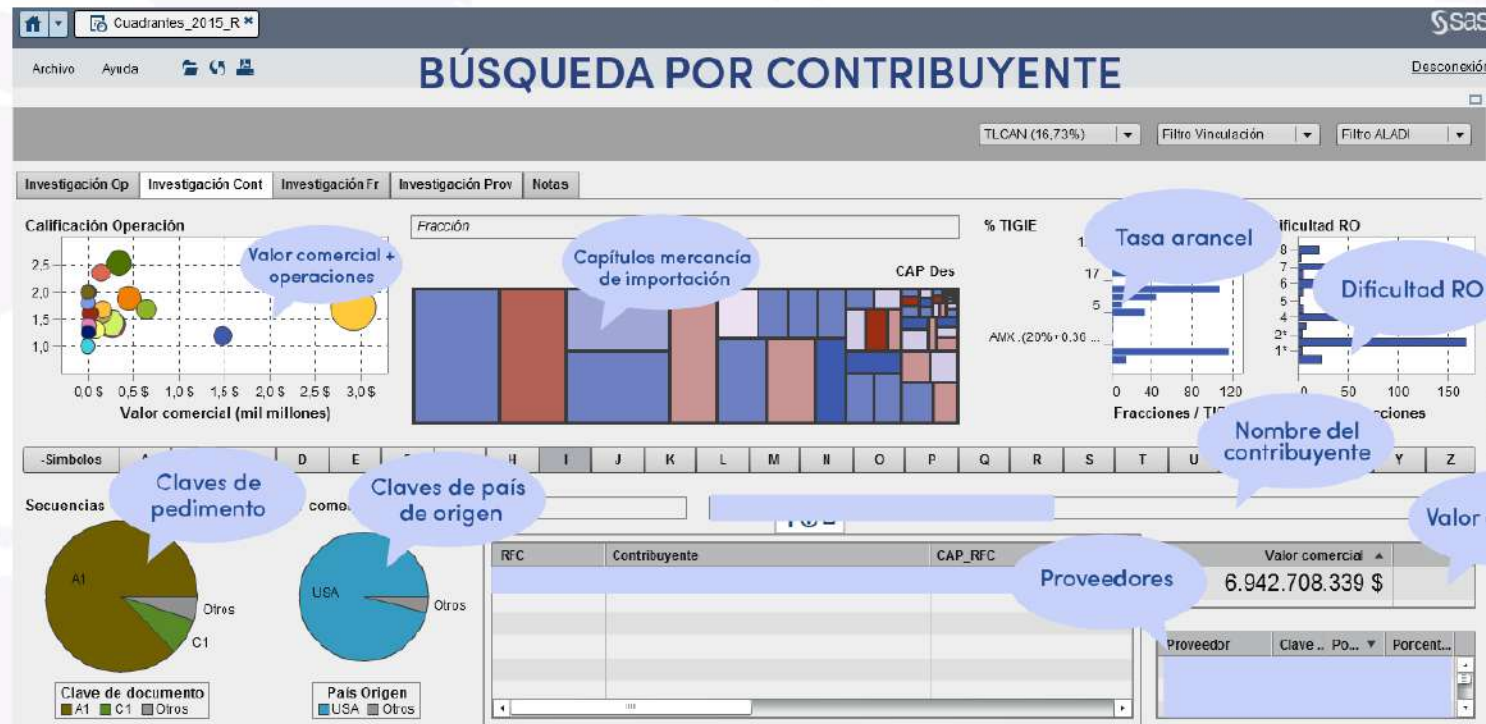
Cuadrantes_2015_R
Archivo Ayuda
BÚSQUEDA POR CONTRIBUYENTE
Desconexión
TLCAN (16,73%) Filtro Vinculación Filtro ALADI
Investigación Cp Investigación Cont Investigación Fr Investigación Prov Notas
Calificación Operación
Valor comercial + operaciones
2,5
2,0
1,5
1,0
0,0 $ 0,5 $ 1,0 $ 1,5 $ 2,0 $ 2,5 $ 3,0 $
Valor comercial (mil millones)
Fracción
Capítulos mercancía de importación
CAP Des
% TIGIE
Tasa arancel
17
5
AMX (20% + 0.30 ...
0 40 80 120
Fracciones / TI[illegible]
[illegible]ificultad RO
Dificultad RO
8
7
6
5
4
2*
1*
0 50 100 150
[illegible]cciones
Nombre del contribuyente
-Simbolos A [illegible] D E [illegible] H I J K L M N O P Q R S T U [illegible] Y Z
Secuencias
Claves de pedimento
Claves de país de origen
come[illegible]
Valor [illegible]
A1
Otros
C1
USA
Otros
RFC Contribuyente CAP_RFC
Proveedores
Valor comercial
6.942.708.339 $
Proveedor Clave .. Po... Porcent...
Clave de documento
A1 C1 Otros
País Origen
USA Otros